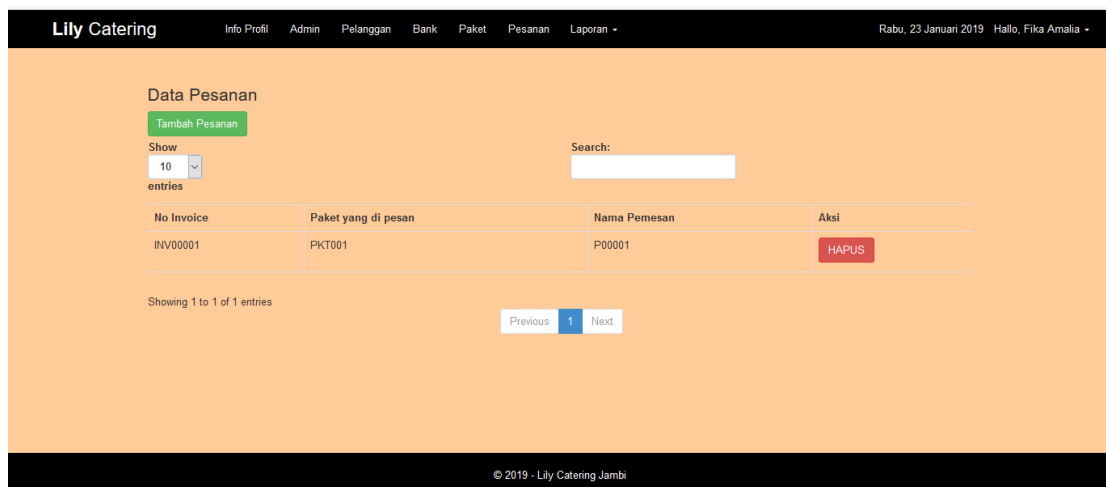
**Lily** Catering Info Profil Admin Pelanggan Bank Paket Pesanan Laporan ▾ Rabu, 23 Januari 2019 Hallo, Fika Amalia ▾

Data Pesanan

Tambah Pesanan

Show
10
entries

Search:

| No Invoice | Paket yang di pesan | Nama Pemesan | Aksi |
|---|---|---|---|
| INV00001 | PKT001 | P00001 | HAPUS |

Showing 1 to 1 of 1 entries

Previous 1 Next

© 2019 - Lily Catering Jambi